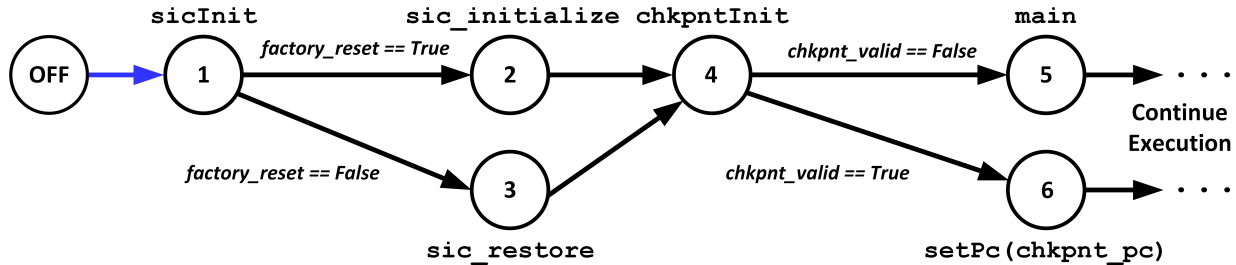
sicInit

sic_initialize

chkpntInit

main

OFF

1

factory_reset == True

2

4

chkpnt_valid == False

5

. . .

Continue Execution

factory_reset == False

3

chkpnt_valid == True

6

. . .

sic_restore

setPc(chkpnt_pc)